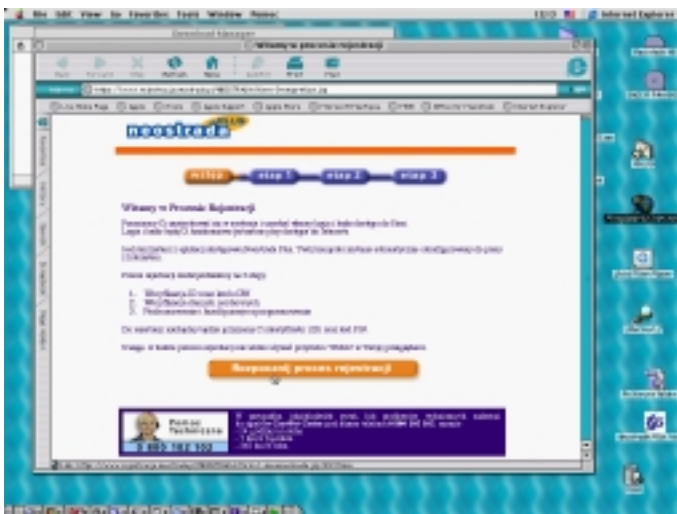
File Edit View Go Favorites Tools Window Help
Internet Explorer
Download Manager
Witamy w procesie rejestracji
Back Forward Stop Refresh Home AutoFill Print Mail
neostrada
witaj etap 1 etap 2 etap 3
Witamy w Procesie Rejestracji
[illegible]
1. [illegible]
2. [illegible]
3. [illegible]
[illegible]
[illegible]
Rozpocznij proces rejestracji
Pomoc Techniczna
0 800 102 102
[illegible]